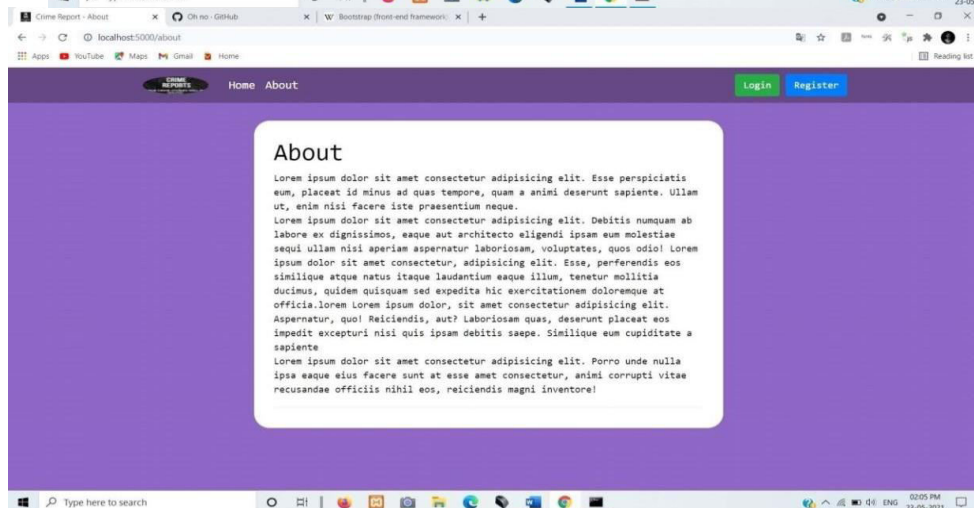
Crime Report - About
Oh no · GitHub
Bootstrap (front-end framework)
localhost:5000/about
Apps YouTube Maps Gmail Home
Reading list

CRIME REPORTS
Home About
Login Register

About

Lorem ipsum dolor sit amet consectetur adipisicing elit. Esse perspiciatis eum, placeat id minus ad quas tempore, quam a animi deserunt sapiente. Ullam ut, enim nisi facere iste praesentium neque.
Lorem ipsum dolor sit amet consectetur adipisicing elit. Debitis numquam ab labore ex dignissimos, eaque aut architecto eligendi ipsam eum molestiae sequi ullam nisi aperiam aspernatur laboriosam, voluptates, quos odio! Lorem ipsum dolor sit amet consectetur, adipisicing elit. Esse, perferendis eos similique atque natus itaque laudantium eaque illum, tenetur mollitia ducimus, quidem quisquam sed expedita hic exercitationem doloremque at officia.lorem Lorem ipsum dolor, sit amet consectetur adipisicing elit. Aspernatur, quo! Reiciendis, aut? Laboriosam quas, deserunt placeat eos impedit excepturi nisi quis ipsam debitis saepe. Similique eum cupiditate a sapiente
Lorem ipsum dolor sit amet consectetur adipisicing elit. Porro unde nulla ipsa eaque eius facere sunt at esse amet consectetur, animi corrupti vitae recusandae officiis nihil eos, reiciendis magni inventore!

Type here to search
ENG 02:05 PM
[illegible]